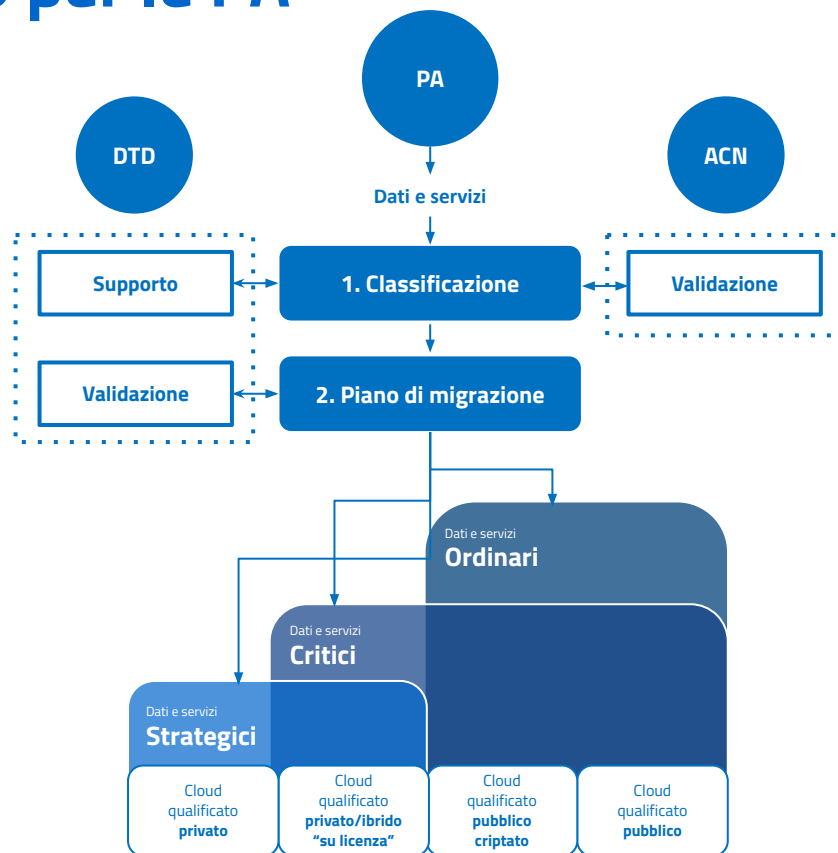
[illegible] per le PA

PA

DTD

ACN

Dati e servizi

Supporto

1. Classificazione

Validazione

Validazione

2. Piano di migrazione

Dati e servizi
Ordinari

Dati e servizi
Critici

Dati e servizi
Strategici

Cloud qualificato **privato**

Cloud qualificato **privato/ibrido “su licenza”**

Cloud qualificato **pubblico criptato**

Cloud qualificato **pubblico**